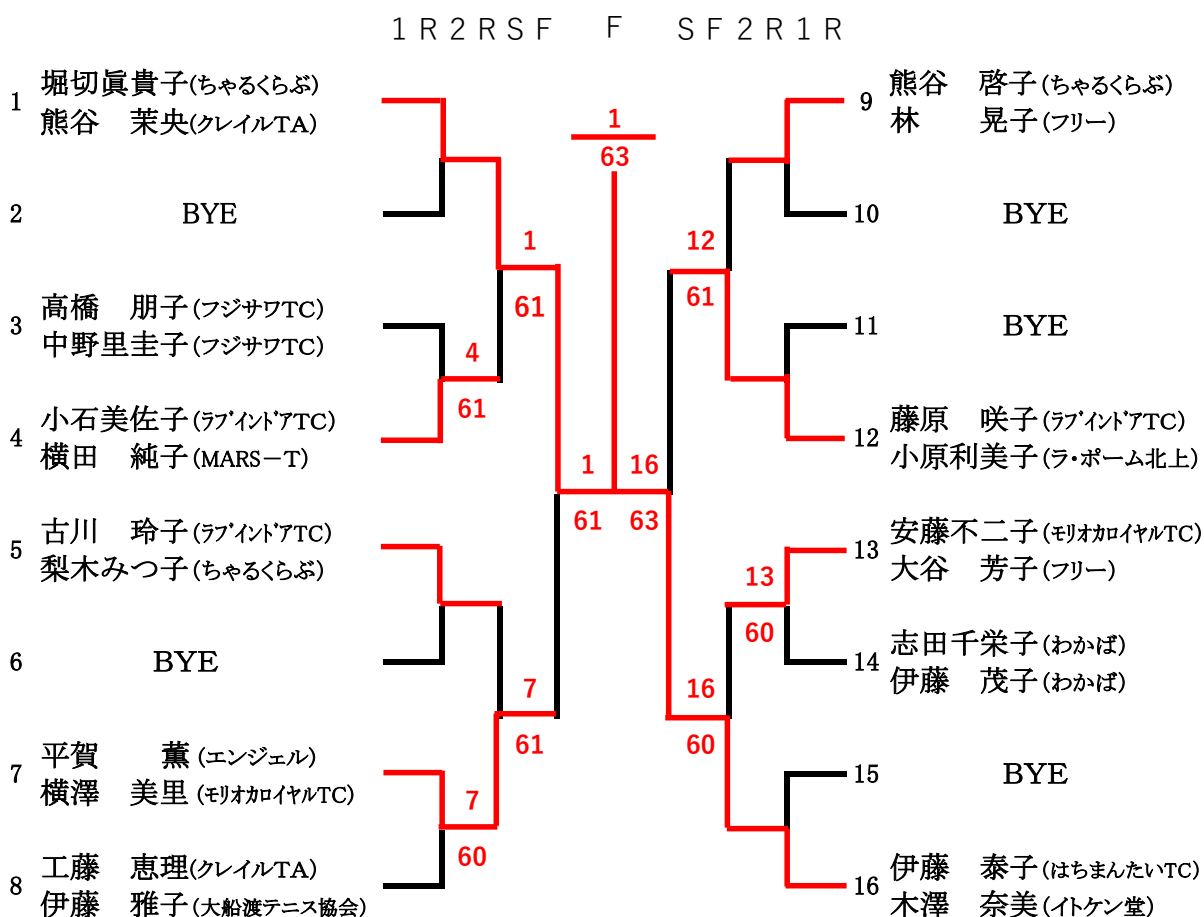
１Ｒ２ＲＳＦ　Ｆ　ＳＦ２Ｒ１Ｒ

1 堀切眞貴子(ちゃるくらぶ)
熊谷　茉央(クレイルTA)

2 BYE

3 高橋　朋子(フジサワTC)
中野里圭子(フジサワTC)

4 小石美佐子(ラブインドアTC)
横田　純子(MARS－T)

5 古川　玲子(ラブインドアTC)
梨木みつ子(ちゃるくらぶ)

6 BYE

7 平賀　薫(エンジェル)
横澤　美里(モリオカロイヤルTC)

8 工藤　恵理(クレイルTA)
伊藤　雅子(大船渡テニス協会)

9 熊谷　啓子(ちゃるくらぶ)
林　晃子(フリー)

10 BYE

11 BYE

12 藤原　咲子(ラブインドアTC)
小原利美子(ラ・ポーム北上)

13 安藤不二子(モリオカロイヤルTC)
大谷　芳子(フリー)

14 志田千栄子(わかば)
伊藤　茂子(わかば)

15 BYE

16 伊藤　泰子(はちまんたいTC)
木澤　奈美(イトケン堂)

4
61
1
61
7
61
7
60
1
61
1
63
16
63
12
61
13
60
16
60